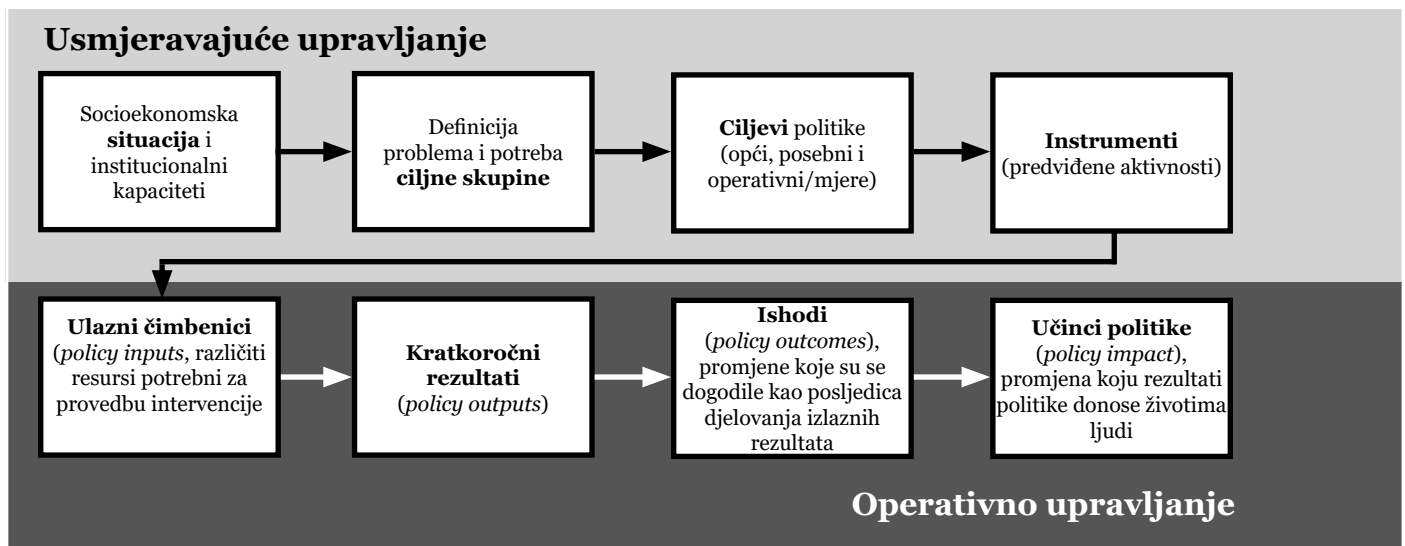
Usmjeravajuće upravljanje

Socioekonomska **situacija** i institucionalni kapaciteti

Definicija problema i potreba **ciljne skupine**

**Ciljevi** politike (opći, posebni i operativni/mjere)

**Instrumenti** (predviđene aktivnosti)

**Ulazni čimbenici** (*policy inputs*, različiti resursi potrebni za provedbu intervencije

**Kratkoročni rezultati** (*policy outputs*)

**Ishodi** (*policy outcomes*), promjene koje su se dogodile kao posljedica djelovanja izlaznih rezultata

**Učinci politike** (*policy impact*), promjena koju rezultati politike donose životima ljudi

Operativno upravljanje